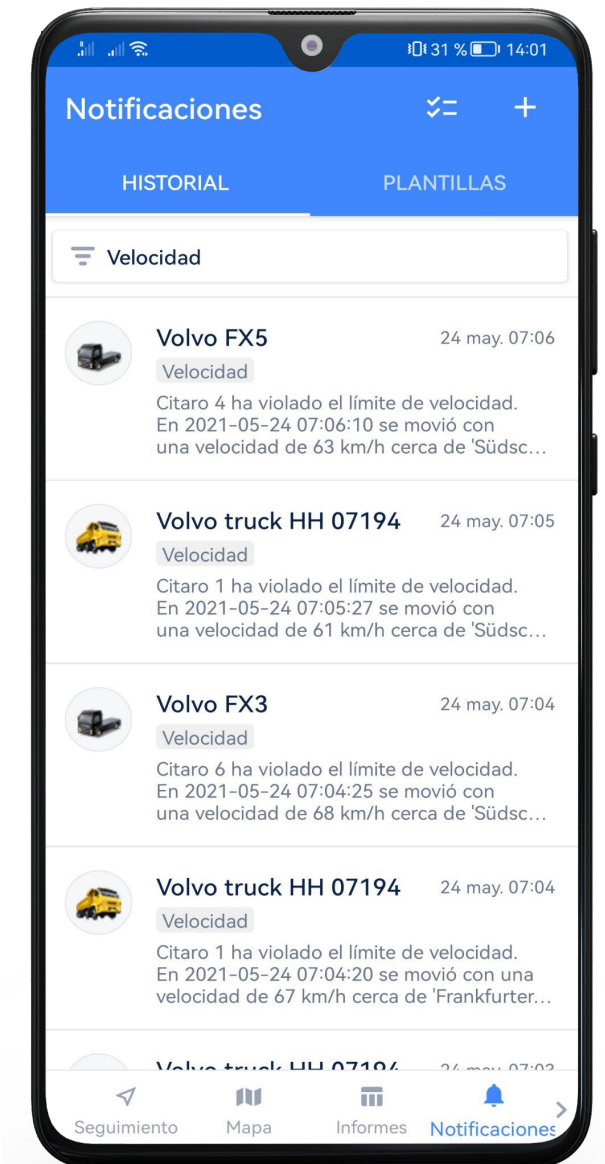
31 % 14:01

Notificaciones

HISTORIAL PLANTILLAS

Velocidad

Volvo FX5 24 may. 07:06
Velocidad
Citaro 4 ha violado el límite de velocidad. En 2021-05-24 07:06:10 se movió con una velocidad de 63 km/h cerca de 'Südsc...

Volvo truck HH 07194 24 may. 07:05
Velocidad
Citaro 1 ha violado el límite de velocidad. En 2021-05-24 07:05:27 se movió con una velocidad de 61 km/h cerca de 'Südsc...

Volvo FX3 24 may. 07:04
Velocidad
Citaro 6 ha violado el límite de velocidad. En 2021-05-24 07:04:25 se movió con una velocidad de 68 km/h cerca de 'Südsc...

Volvo truck HH 07194 24 may. 07:04
Velocidad
Citaro 1 ha violado el límite de velocidad. En 2021-05-24 07:04:20 se movió con una velocidad de 67 km/h cerca de 'Frankfurter...

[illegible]

Seguimiento Mapa Informes Notificaciones